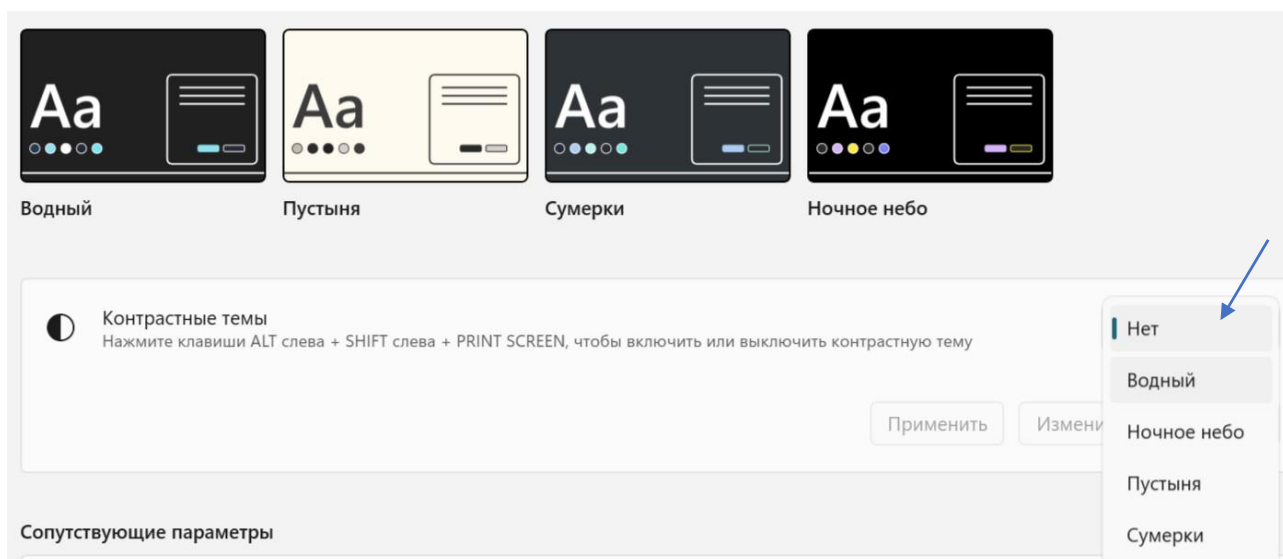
Aa

Водный

Aa

Пустыня

Aa

Сумерки

Aa

Ночное небо

Контрастные темы
Нажмите клавиши ALT слева + SHIFT слева + PRINT SCREEN, чтобы включить или выключить контрастную тему

Применить

Измени

Нет

Водный

Ночное небо

Пустыня

Сумерки

Сопутствующие параметры